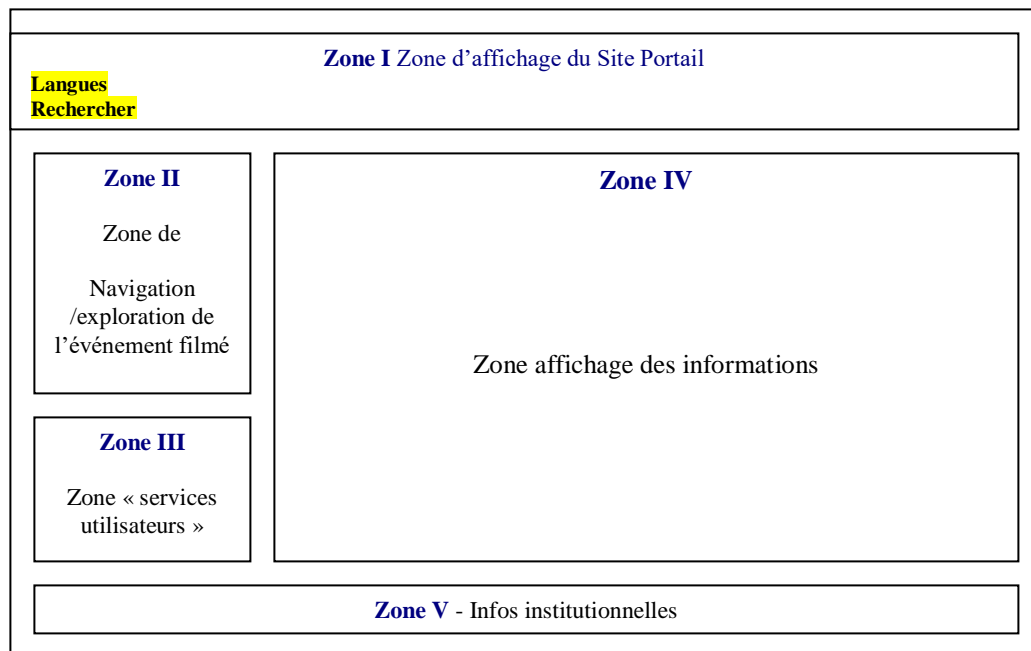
Zone I Zone d’affichage du Site Portail

Langues
Rechercher

Zone II

Zone de

Navigation /exploration de l’événement filmé

Zone III

Zone « services utilisateurs »

Zone IV

Zone affichage des informations

Zone V - Infos institutionnelles